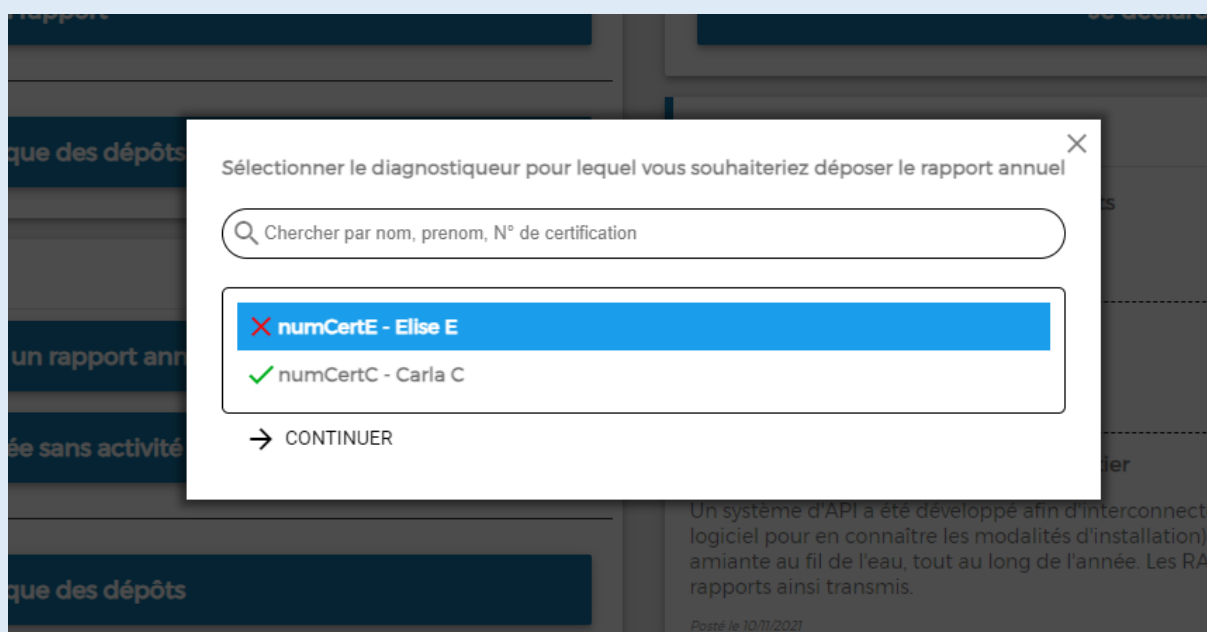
rapport

Je déclare

que des dépôts

un rapport ann

ée sans activité

que des dépôts

Sélectionner le diagnostiqueur pour lequel vous souhaiteriez déposer le rapport annuel

Chercher par nom, prenom, N° de certification

numCertE - Elise E

numCertC - Carla C

CONTINUER

ts

ier

Un système d'API a été développé afin d'interconnect logiciel pour en connaître les modalités d'installation) amiante au fil de l'eau, tout au long de l'année. Les RA rapports ainsi transmis.

Posté le 10/11/2021